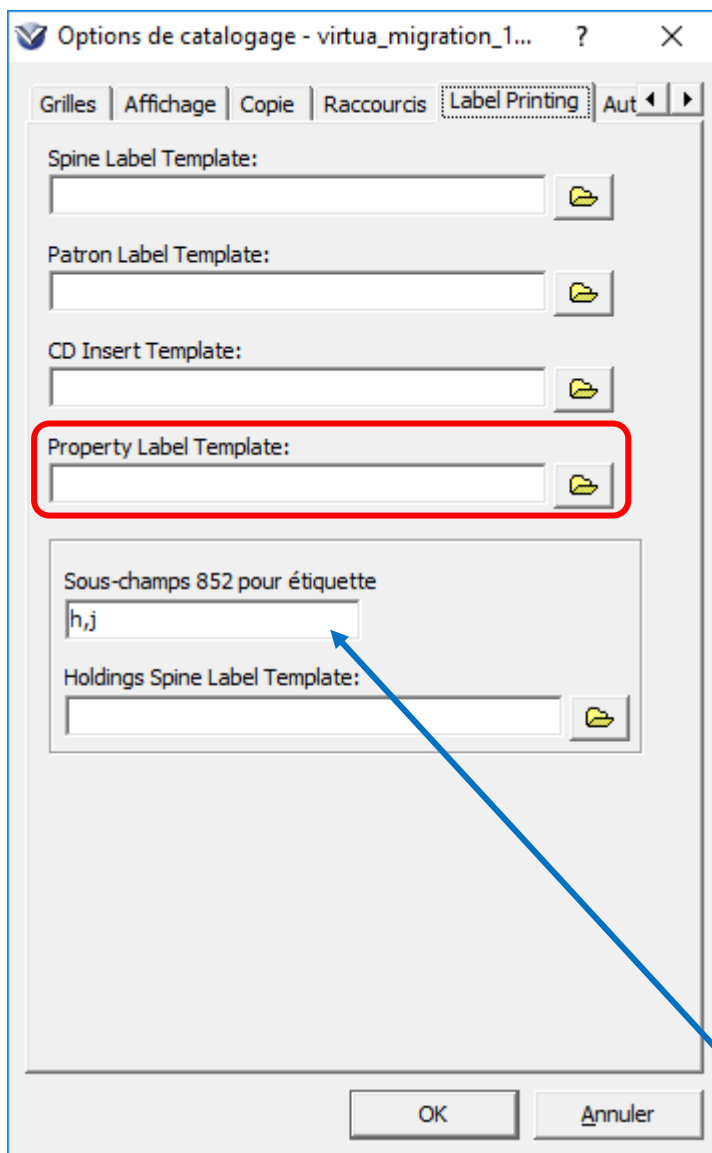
Options de catalogage - virtua_migration_1... ? ✕

Grilles | Affichage | Copie | Raccourcis | Label Printing | Aut

Spine Label Template:

Patron Label Template:

CD Insert Template:

Property Label Template:

Sous-champs 852 pour étiquette

h,j

Holdings Spine Label Template:

OK

Annuler